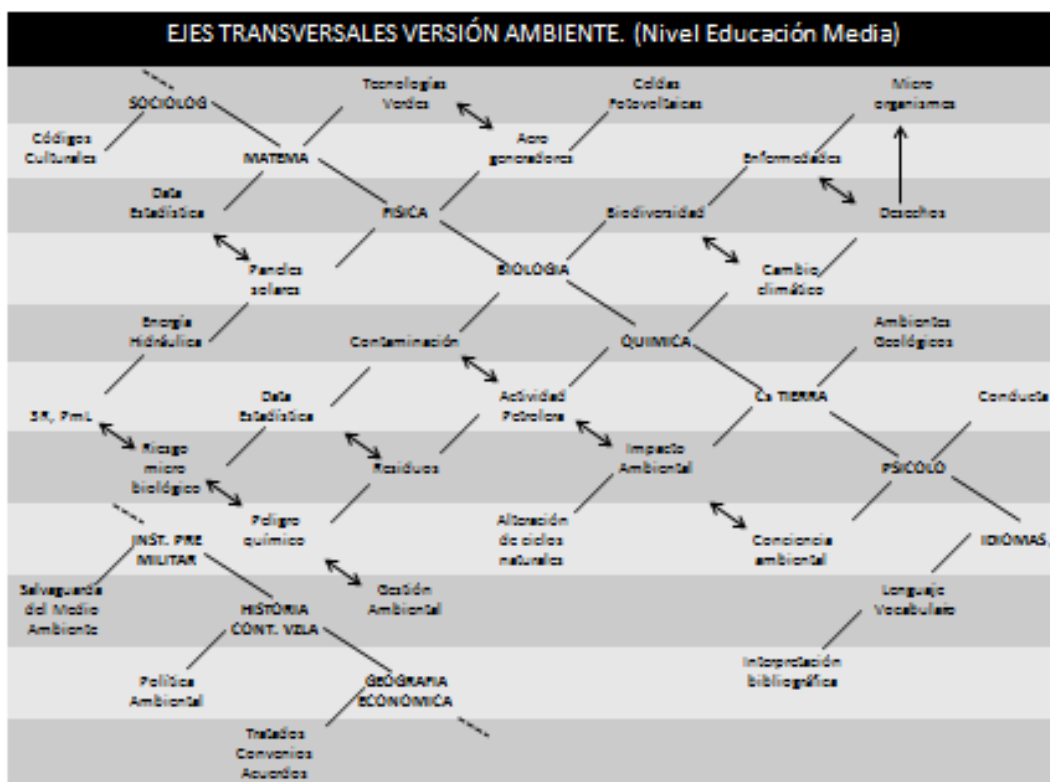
EJES TRANSVERSALES VERSIÓN AMBIENTE. (Nivel Educación Media)

SOCIÓLOG

Tecnologías Verdes

Celdas Fotovoltaicas

Micro organismos

Códigos Culturales

MATEMA

Aero generadores

Enfermedades

Data Estadística

FÍSICA

Biodiversidad

Desechos

Paneles solares

BIOLOGÍA

Cambio climático

Energía Hidráulica

Contaminación

QUÍMICA

Ambientes Geológicos

SR. PmL

Data Estadística

Actividad Petrolera

Ca TIERRA

Conducta

Riesgo micro biológico

Residuos

Impacto Ambiental

PSICOLO

INST. PRE MILITAR

Peligro químico

Alteración de ciclos naturales

Conciencia ambiental

IDIOMAS

Salvaguarda del Medio Ambiente

HISTORIA CONT. VZLA

Gestión Ambiental

Lenguaje Vocabulario

Política Ambiental

GEOGRAFIA ECONÓMICA

Interpretación bibliográfica

Tratados Convenios Acuerdos